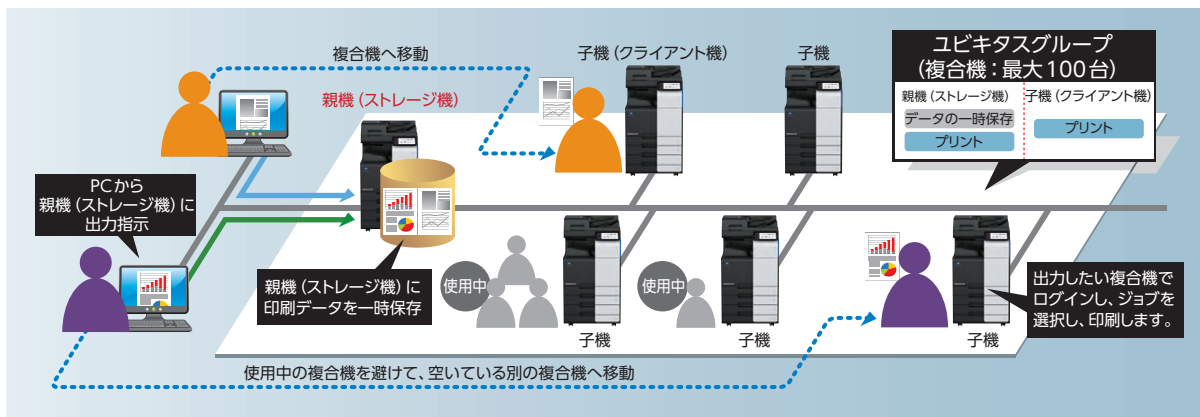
複合機へ移動

親機（ストレージ機）

子機（クライアント機）

子機

ユビキタスグループ
（複合機：最大100台）

親機（ストレージ機）

データの一時保存

プリント

子機（クライアント機）

プリント

PCから
親機（ストレージ機）に
出力指示

親機（ストレージ機）に
印刷データを一時保存

使用中

使用中

子機

子機

出力したい複合機で
ログインし、ジョブを
選択し、印刷します。

子機

使用中の複合機を避けて、空いている別の複合機へ移動